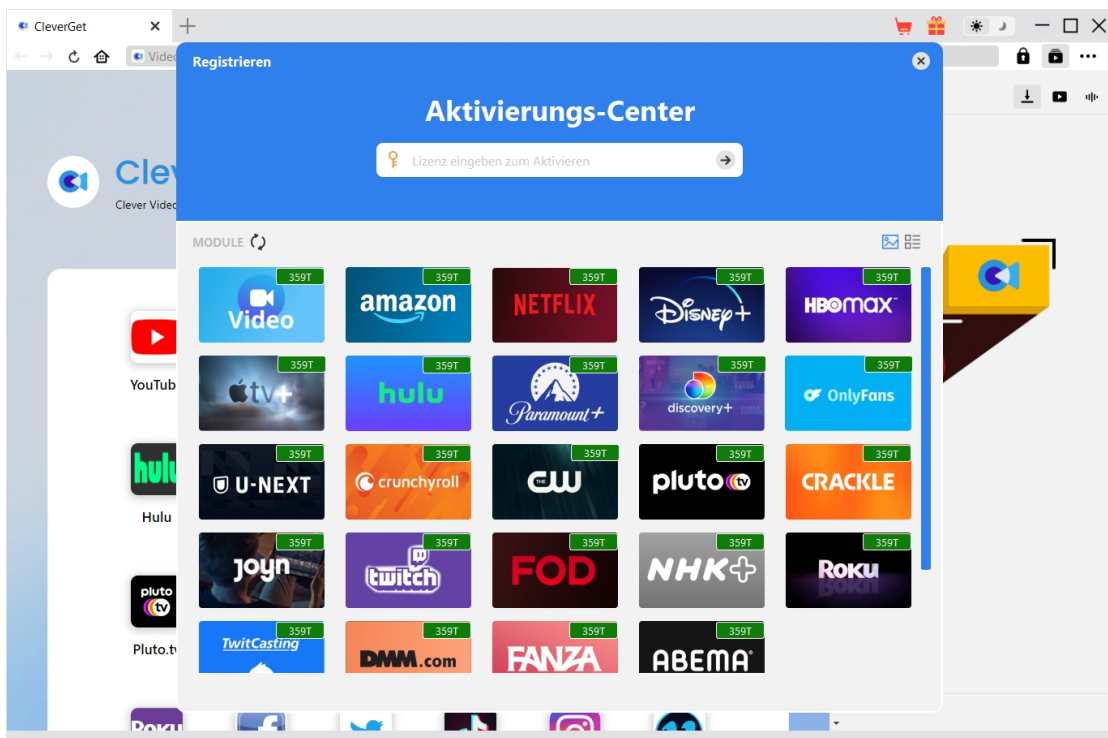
CleverGet

Registrieren

Aktivierungs-Center

Lizenz eingeben zum Aktivieren

MODULE

Clev
Clever Video

YouTub
Hulu
Pluto.tv

359T Video
359T amazon
359T NETFLIX
359T Disney+
359T HBOmax
359T tv+
359T hulu
359T Paramount+
359T discovery+
359T OnlyFans
359T U-NEXT
359T crunchyroll
359T CW
359T pluto tv
359T CRACKLE
359T joyn
359T twitch
359T FOD
359T NHK+
359T Roku
359T TwitCasting
359T DMM.com
359T FANZA
359T ABEMA